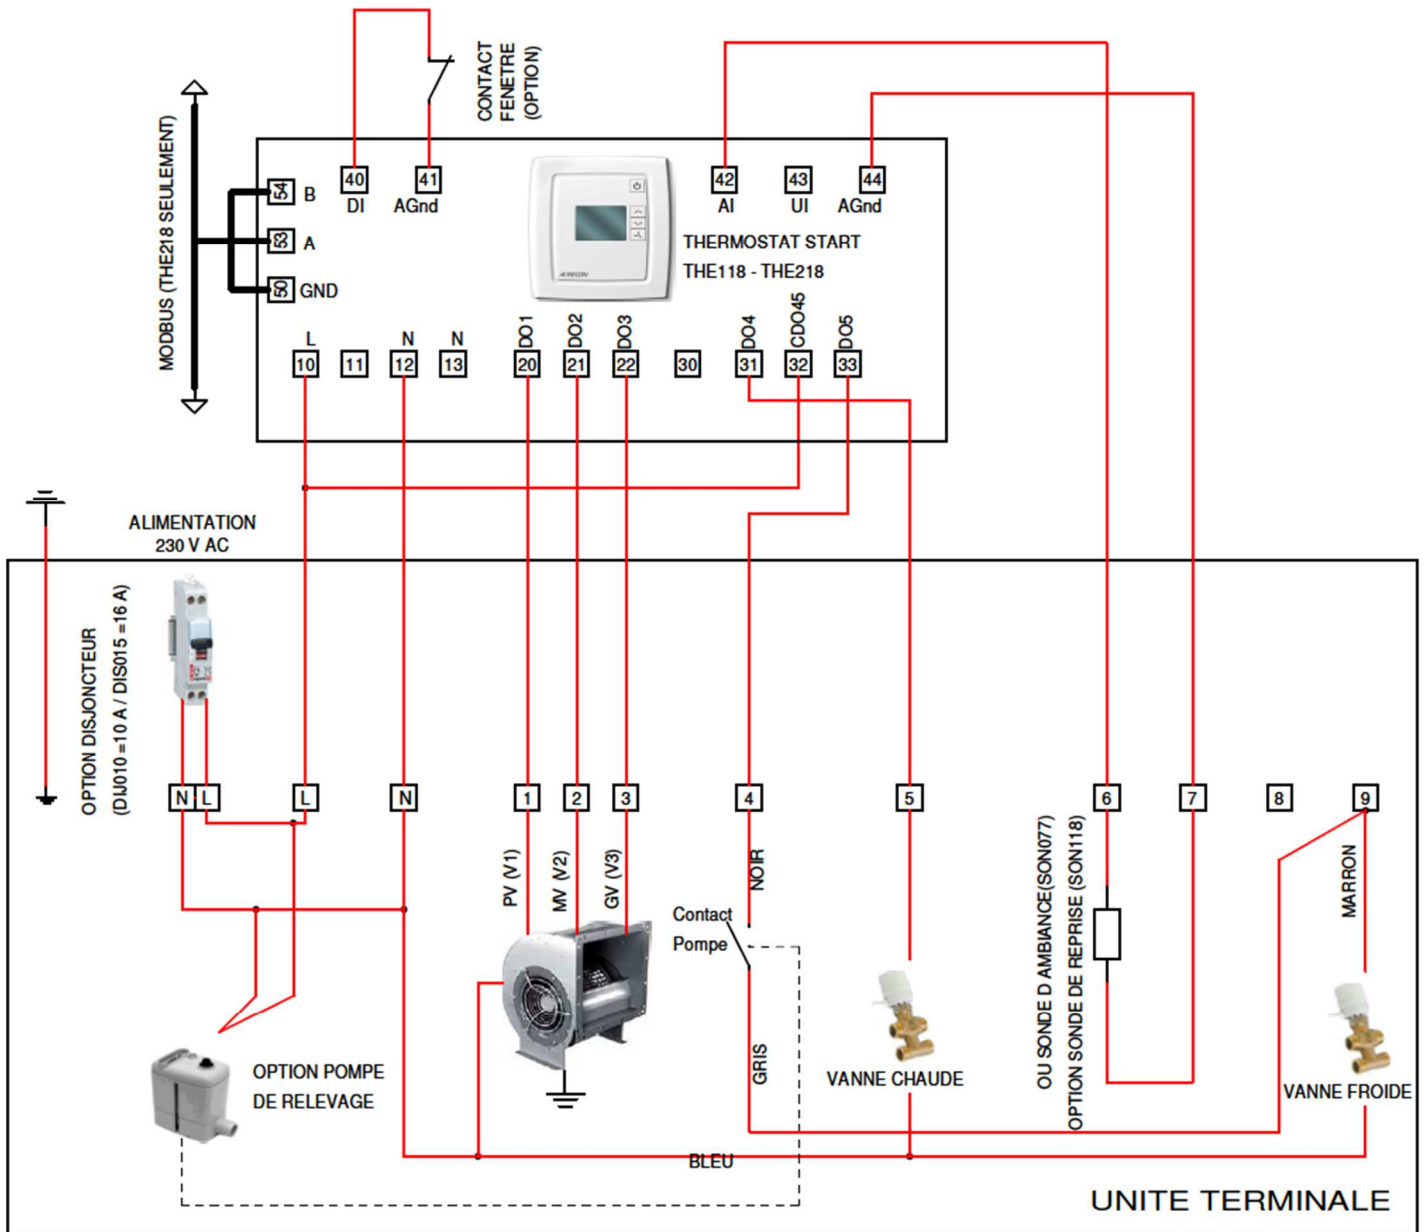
CONTACT FENETRE (OPTION)

MODBUS (THE218 SEULEMENT)

54 B
53 A
50 GND

40 DI
41 AGnd

42 AI
43 UI
44 AGnd

THERMOSTAT START
THE118 - THE218

L N N DO1 DO2 DO3 DO4 CDO45 DO5
10 11 12 13 20 21 22 30 31 32 33

ALIMENTATION
230 V AC

OPTION DISJONCTEUR
(DIJ010 =10 A / DIS015 =16 A)

N L L N 1 2 3 4 5 6 7 8 9

PV (V1)
MV (V2)
GV (V3)

NOIR
Contact
Pompe

GRIS

OPTION POMPE
DE RELEVAGE

VANNE CHAUDE

OU SONDE D AMBIANCE(SON077)
OPTION SONDE DE REPRISE (SON118)

MARRON

VANNE FROIDE

BLEU

UNITE TERMINALE